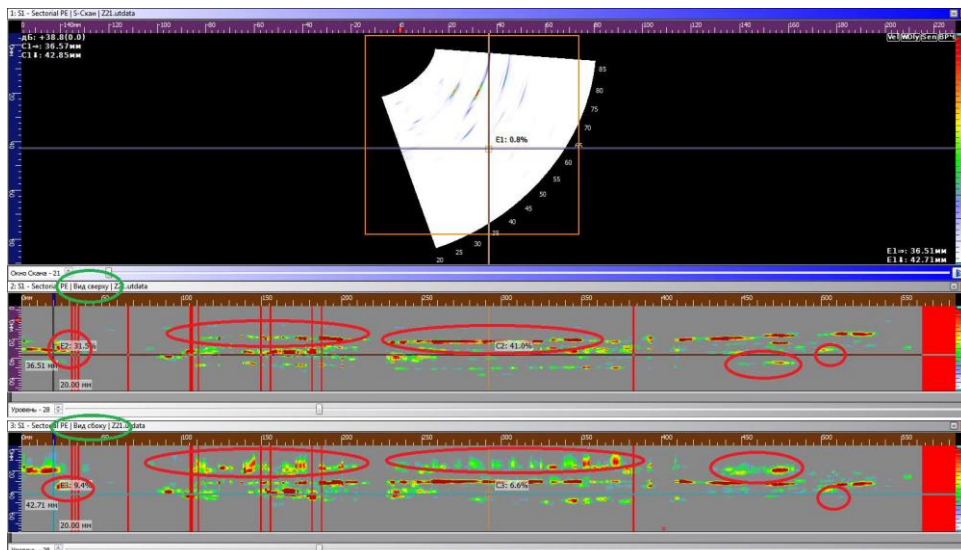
1: S1 - Sectorial PE | S-Скан | Z21.utdata

-140мм -120 -100 -80 -60 -40 -20 0 20 40 60 80 100 120 140 160 180 200 220

ΔБ: +38.8(0.0)
C1⇒: 36.57мм
C1⇓: 42.85мм

Vel Wdg Sen BP

85 80 75 70 65 60 55 50 45 40 35 30 25 20

E1: 0.8%

E1⇒: 36.51мм
E1⇓: 42.71мм

Окно Скана - 21

2: S1 - Sectorial PE | Вид сверху | Z21.utdata

0мм 50 100 150 200 250 300 350 400 450 500 550

E2: 31.5%
C2: 41.0%
36.51 мм
20.00 мм

Уровень - 28

3: S1 - Sectorial PE | Вид сбоку | Z21.utdata

0мм 50 100 150 200 250 300 350 400 450 500 550

E3: 9.4%
C3: 6.6%
42.71 мм
20.00 мм

Уровень - 28